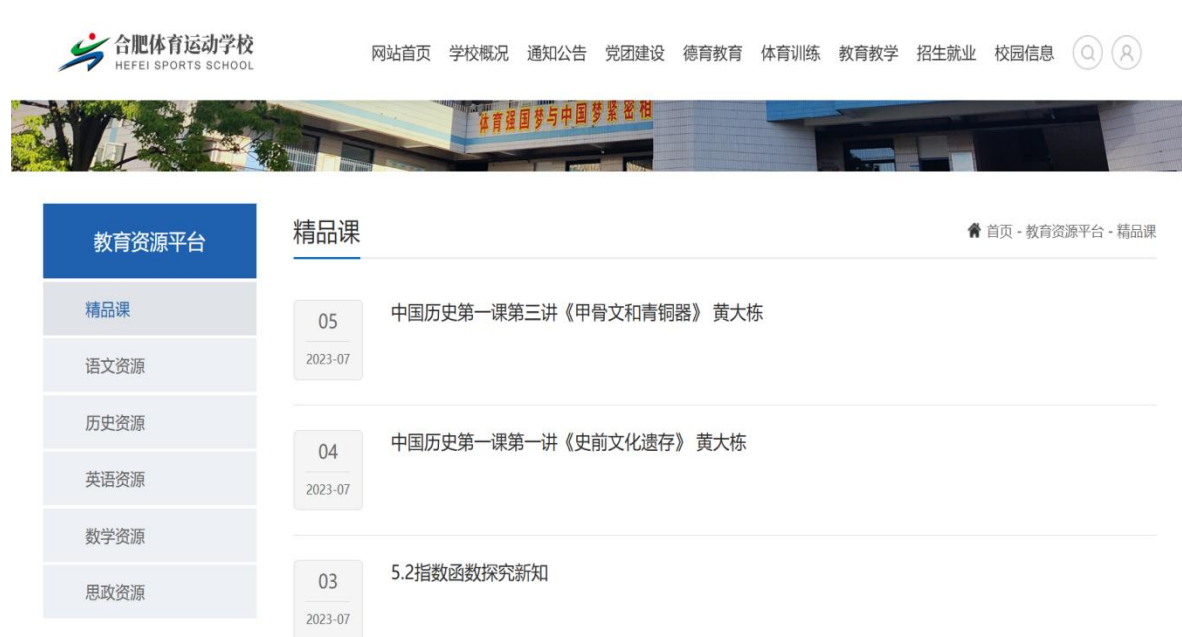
合肥体育运动学校
HEFEI SPORTS SCHOOL

网站首页 学校概况 通知公告 党团建设 德育教育 体育训练 教育教学 招生就业 校园信息

体育强国梦与中国梦紧密相

教育资源平台

精品课
语文资源
历史资源
英语资源
数学资源
思政资源

精品课

首页 - 教育资源平台 - 精品课

05
2023-07
中国历史第一课第三讲《甲骨文和青铜器》 黄大栋

04
2023-07
中国历史第一课第一讲《史前文化遗存》 黄大栋

03
2023-07
5.2指数函数探究新知